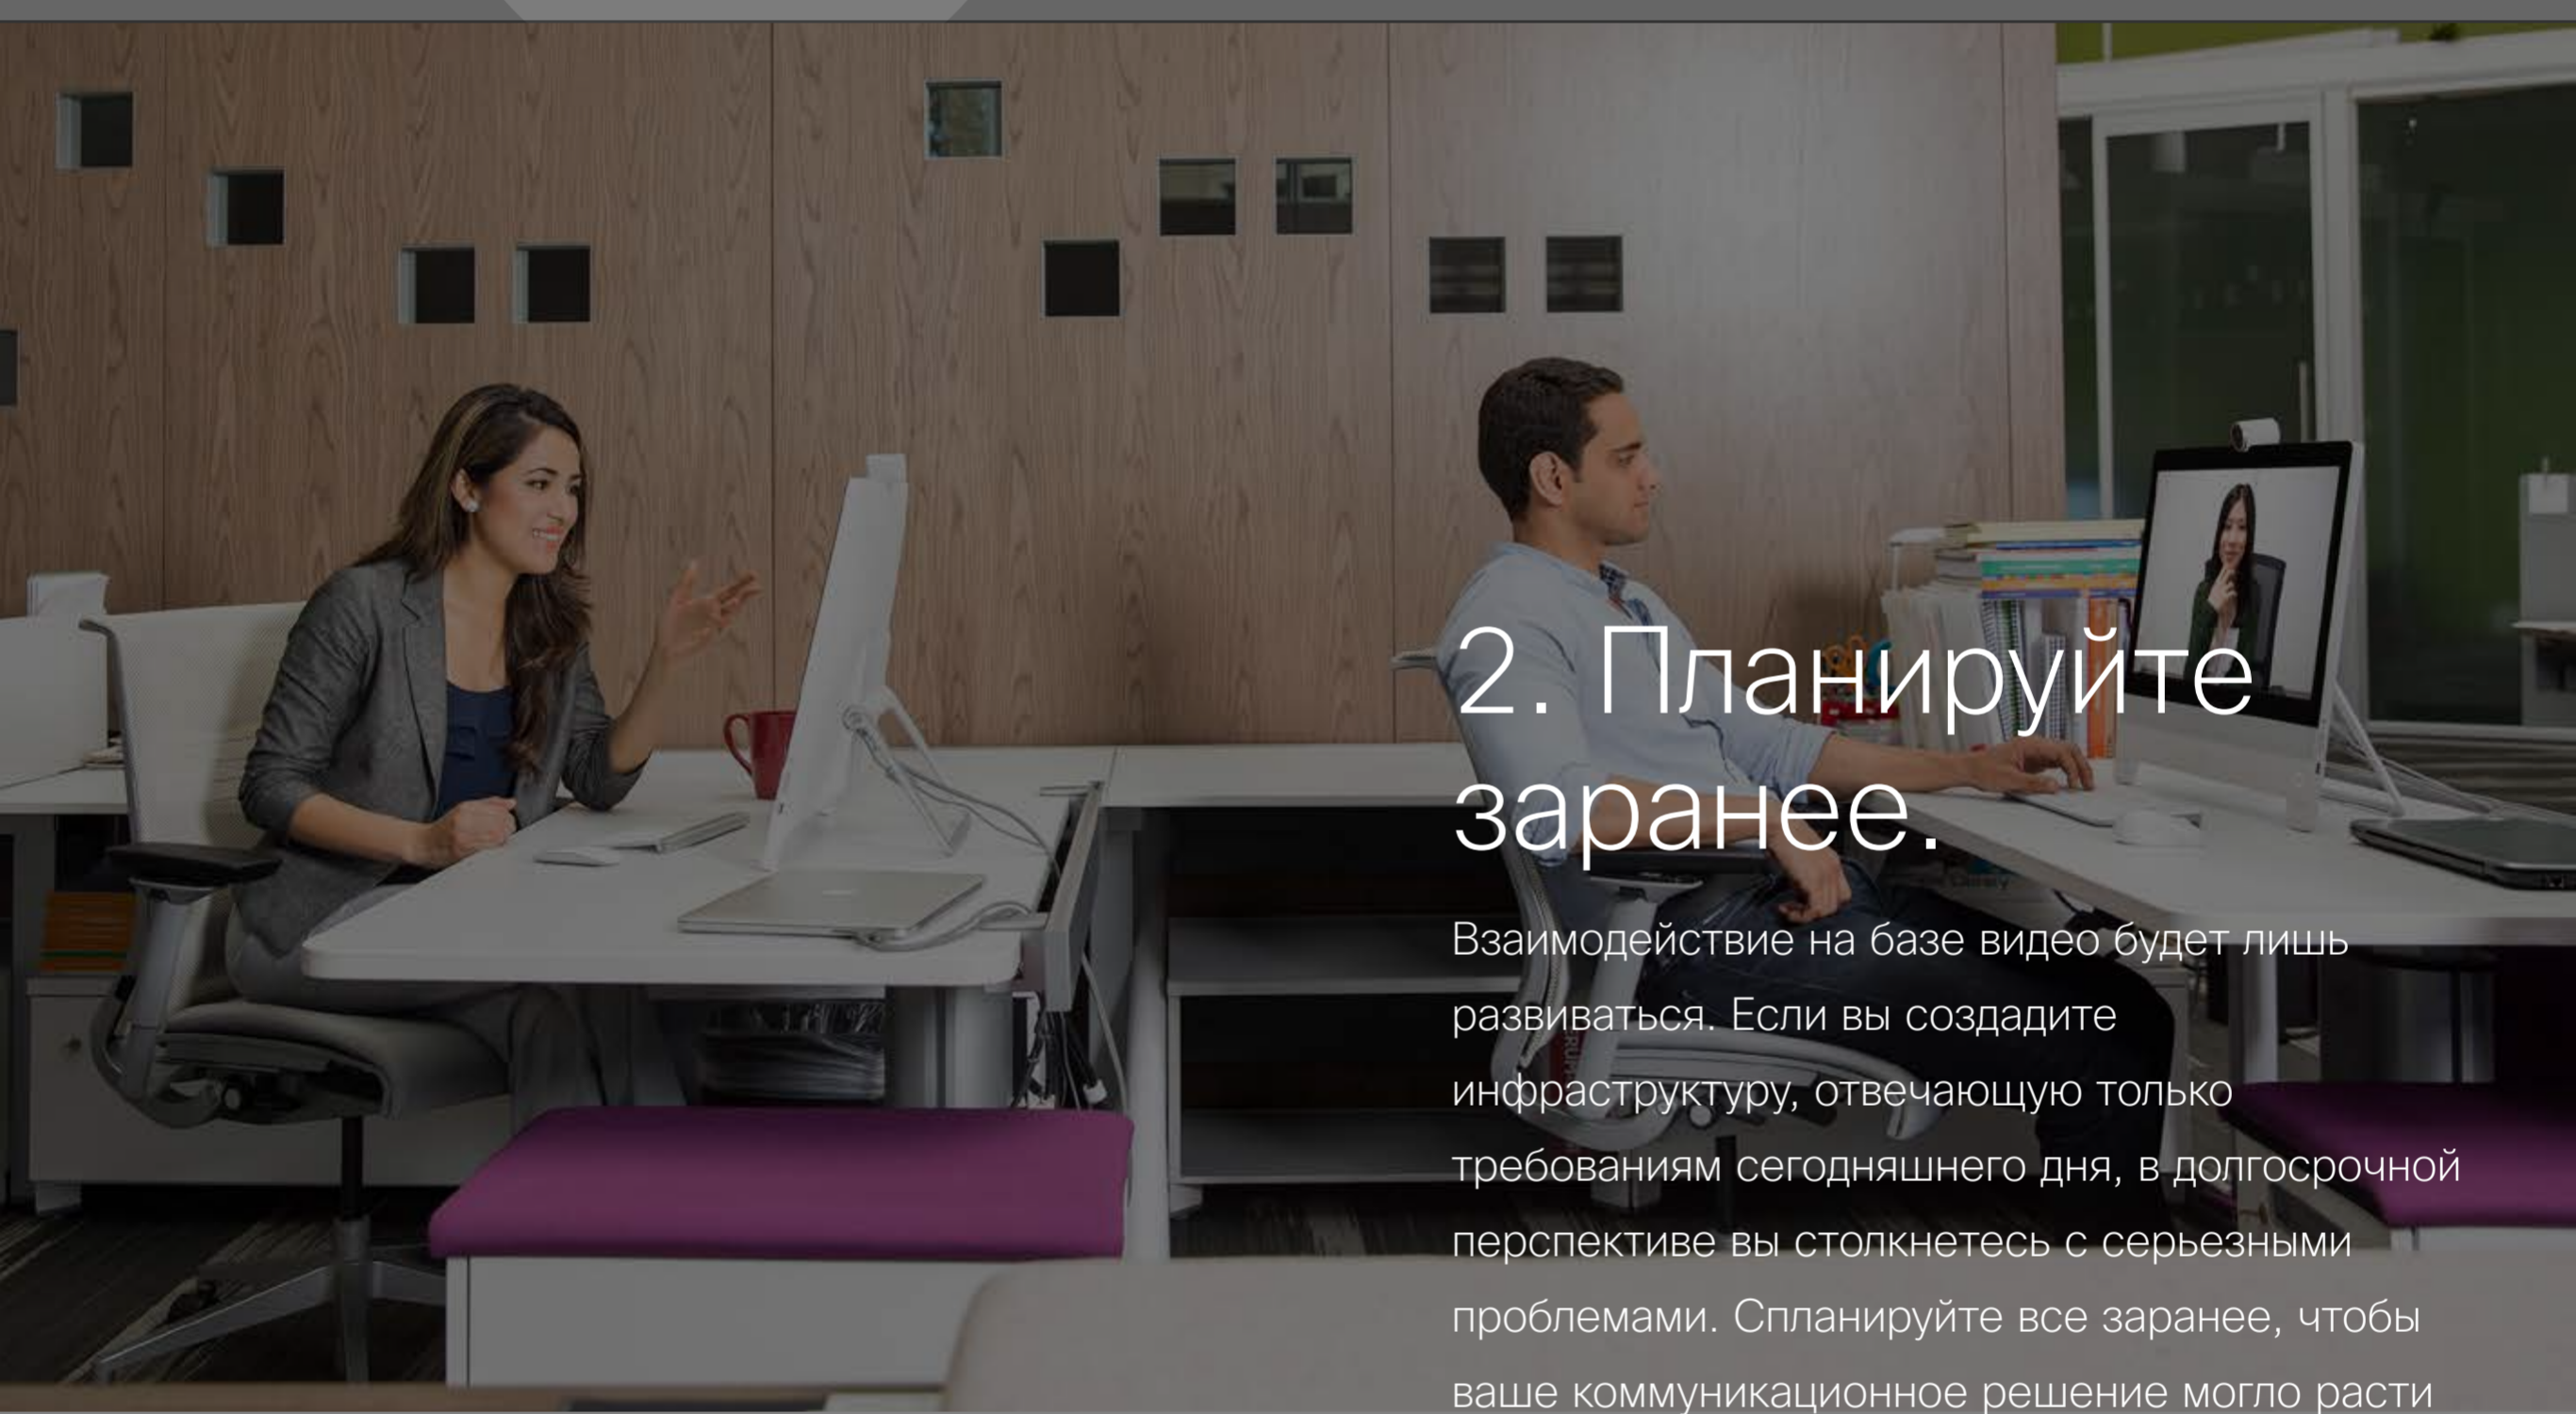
2. Планируйте заранее.

Взаимодействие на базе видео будет лишь развиваться. Если вы создадите инфраструктуру, отвечающую только требованиям сегодняшнего дня, в долгосрочной перспективе вы столкнетесь с серьезными проблемами. Спланируйте все заранее, чтобы ваше коммуникационное решение могло расти